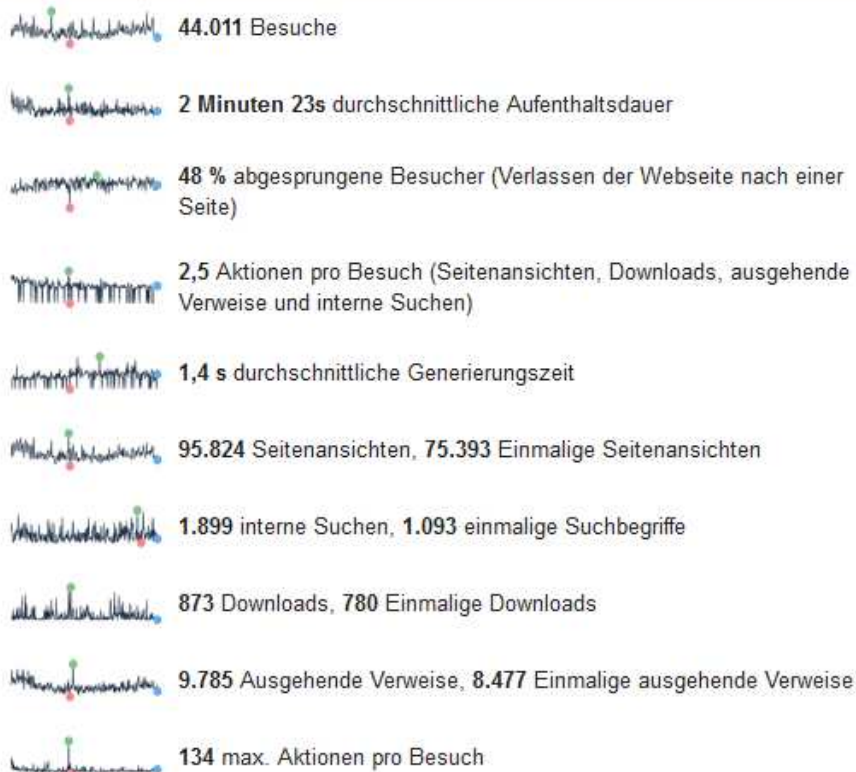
44.011 Besuche

2 Minuten 23s durchschnittliche Aufenthaltsdauer

48 % abgesprungene Besucher (Verlassen der Webseite nach einer Seite)

2,5 Aktionen pro Besuch (Seitenansichten, Downloads, ausgehende Verweise und interne Suchen)

1,4 s durchschnittliche Generierungszeit

95.824 Seitenansichten, 75.393 Einmalige Seitenansichten

1.899 interne Suchen, 1.093 einmalige Suchbegriffe

873 Downloads, 780 Einmalige Downloads

9.785 Ausgehende Verweise, 8.477 Einmalige ausgehende Verweise

134 max. Aktionen pro Besuch